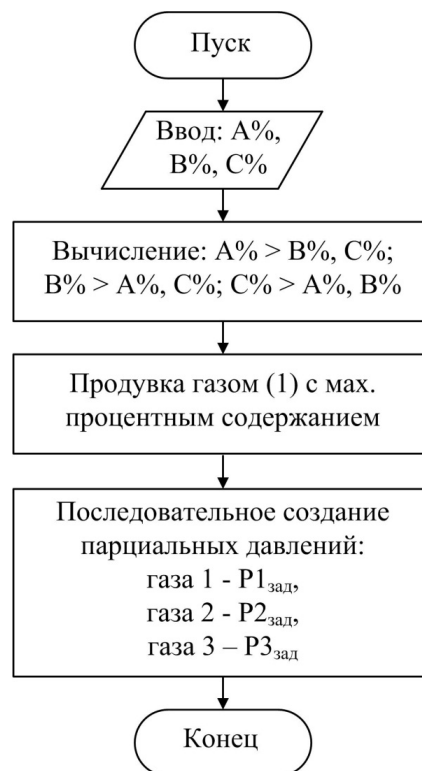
Пуск

Ввод: A%, B%, C%

Вычисление: A% > B%, C%; B% > A%, C%; C% > A%, B%

Продувка газом (1) с мах. процентным содержанием

Последовательное создание парциальных давлений:
газа 1 - $P1_{зад}$,
газа 2 - $P2_{зад}$,
газа 3 – $P3_{зад}$

Конец